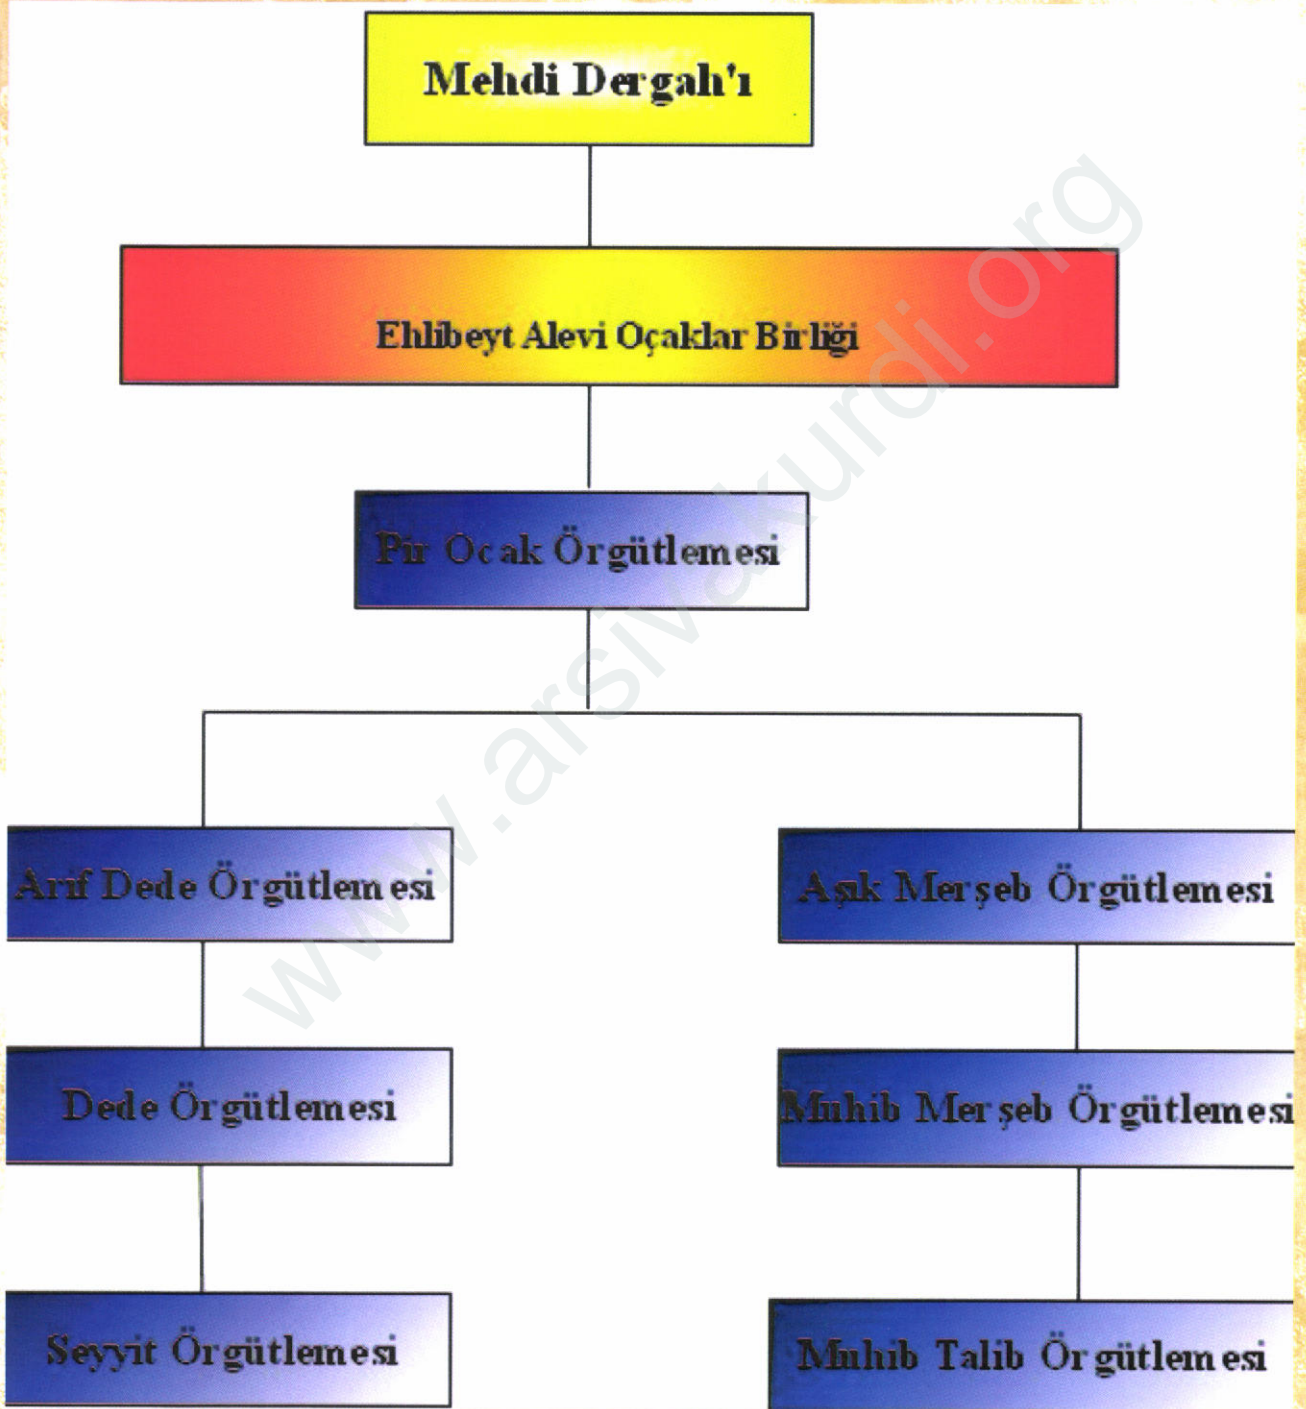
Mehdi Dergah'ı

Ehlibeyt Alevi Oçaklar Birliği

Pir Ocak Örgütlemesi

Arif Dede Örgütlemesi

Aşık Merşeb Örgütlemesi

Dede Örgütlemesi

Muhib Merşeb Örgütlemesi

Seyyit Örgütlemesi

Muhib Talib Örgütlemesi

www.arsivakurdi.org